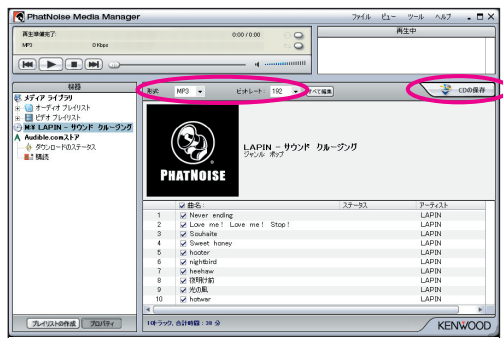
PhatNoise Media Manager
ファイル ビュー ツール ヘルプ
再生準備完了:
MP3
0 Kbps
0:00 / 0:00
再生中
機器
メディア ライブラリ
オーディオ プレイリスト
ビデオ プレイリスト
LAPIN – サウンド クルージング
Audible.comストア
ダウンロードのステータス
購読
形式: MP3
ビットレート: 192
すべて編集
CDの保存
PHATNOISE
LAPIN – サウンド クルージング
ジャンル: ポップ

| | 曲名 | ステータス | アーティスト |
|---|---|---|---|
| 1 | Never ending | | LAPIN |
| 2 | Love me! Love me! Stop! | | LAPIN |
| 3 | Souhaite | | LAPIN |
| 4 | Sweet honey | | LAPIN |
| 5 | hooter | | LAPIN |
| 6 | nightbird | | LAPIN |
| 7 | heehaw | | LAPIN |
| 8 | 夜明け前 | | LAPIN |
| 9 | 光の風 | | LAPIN |
| 10 | hotwar | | LAPIN |

プレイリストの作成 プロパティ
10トラック, 合計時間 : 38 分
KENWOOD